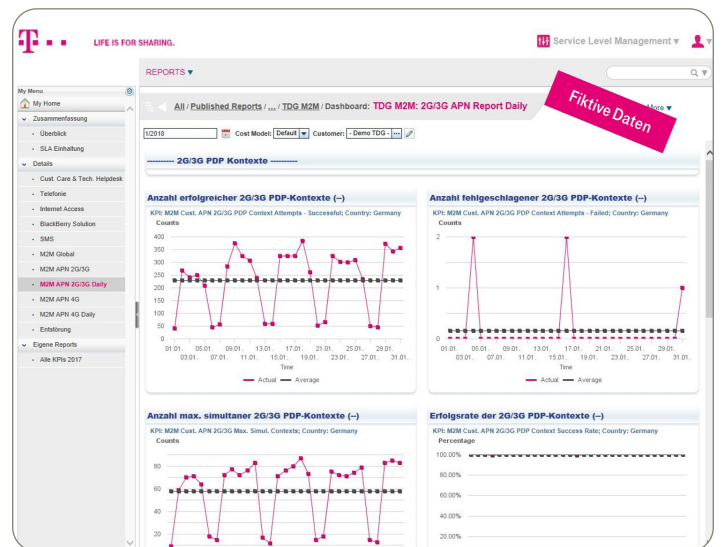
T · · LIFE IS FOR SHARING.

Service Level Management ▾

REPORTS ▾

My Menu
My Home
Zusammenfassung
Überblick
SLA Einhaltung
Details
Cust. Care & Tech. Helpdesk
Telefonie
Internet Access
BlackBerry Solution
SMS
M2M Global
M2M APN 2G/3G
M2M APN 2G/3G Daily
M2M APN 4G
M2M APN 4G Daily
Entstörung
Eigene Reports
Alle KPIs 2017

All / Published Reports / ... / TDG M2M / Dashboard: TDG M2M: 2G/3G APN Report Daily

Fiktive Daten

More ▾

1/2018 Cost Model: Default Customer: - Demo TDG -

---------- 2G/3G PDP Kontexte ----------

Anzahl erfolgreicher 2G/3G PDP-Kontexte (--)
KPI: M2M Cust. APN 2G/3G PDP Context Attempts - Successful; Country: Germany
Counts
400
350
300
250
200
150
100
50
0
01.01. 03.01. 05.01. 07.01. 09.01. 11.01. 13.01. 15.01. 17.01. 19.01. 21.01. 23.01. 25.01. 27.01. 29.01. 31.01.
Time
Actual Average

Anzahl fehlgeschlagener 2G/3G PDP-Kontexte (--)
KPI: M2M Cust. APN 2G/3G PDP Context Attempts - Failed; Country: Germany
Counts
2
1
0
01.01. 03.01. 05.01. 07.01. 09.01. 11.01. 13.01. 15.01. 17.01. 19.01. 21.01. 23.01. 25.01. 27.01. 29.01. 31.01.
Time
Actual Average

Anzahl max. simultaner 2G/3G PDP-Kontexte (--)
KPI: M2M Cust. APN 2G/3G PDP Max. Simul. Contexts; Country: Germany
Counts
80
60
40
20

Erfolgsrate der 2G/3G PDP-Kontexte (--)
KPI: M2M Cust. APN 2G/3G PDP Context Success Rate; Country: Germany
Percentage
100.00%
80.00%
60.00%
40.00%
20.00%